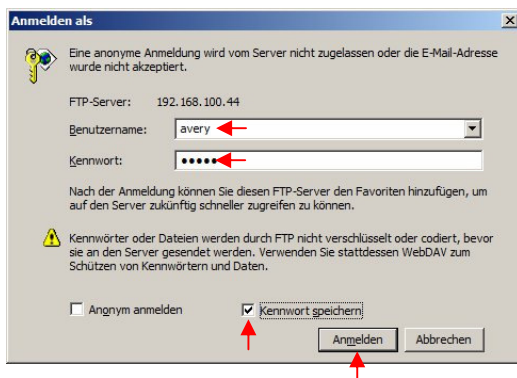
Anmelden als

Eine anonyme Anmeldung wird vom Server nicht zugelassen oder die E-Mail-Adresse wurde nicht akzeptiert.

FTP-Server: 192.168.100.44

Benutzername: avery

Kennwort: •••••

Nach der Anmeldung können Sie diesen FTP-Server den Favoriten hinzufügen, um auf den Server zukünftig schneller zugreifen zu können.

Kennwörter oder Dateien werden durch FTP nicht verschlüsselt oder codiert, bevor sie an den Server gesendet werden. Verwenden Sie stattdessen WebDAV zum Schützen von Kennwörtern und Daten.

Anonym anmelden

Kennwort speichern

Anmelden

Abbrechen